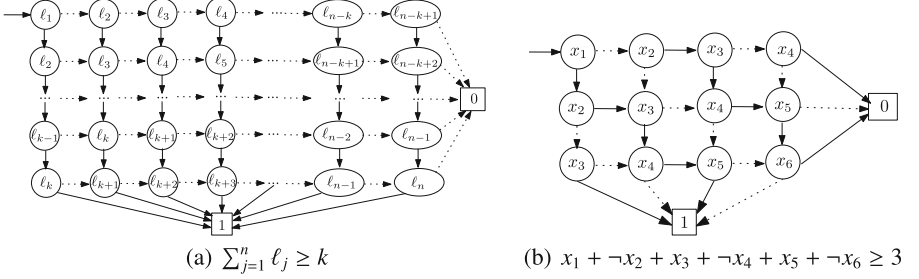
$\ell_1$ $\ell_2$ $\ell_3$ $\ell_4$ $\ell_{n-k}$ $\ell_{n-k+1}$

$\ell_2$ $\ell_3$ $\ell_4$ $\ell_5$ $\ell_{n-k+1}$ $\ell_{n-k+2}$

0

$\ell_{k-1}$ $\ell_k$ $\ell_{k+1}$ $\ell_{k+2}$ $\ell_{n-2}$ $\ell_{n-1}$

$\ell_k$ $\ell_{k+1}$ $\ell_{k+2}$ $\ell_{k+3}$ $\ell_{n-1}$ $\ell_n$

1

(a) $\sum_{j=1}^{n} \ell_j \geq k$

$x_1$ $x_2$ $x_3$ $x_4$

$x_2$ $x_3$ $x_4$ $x_5$

0

$x_3$ $x_4$ $x_5$ $x_6$

1

(b) $x_1 + \neg x_2 + x_3 + \neg x_4 + x_5 + \neg x_6 \geq 3$